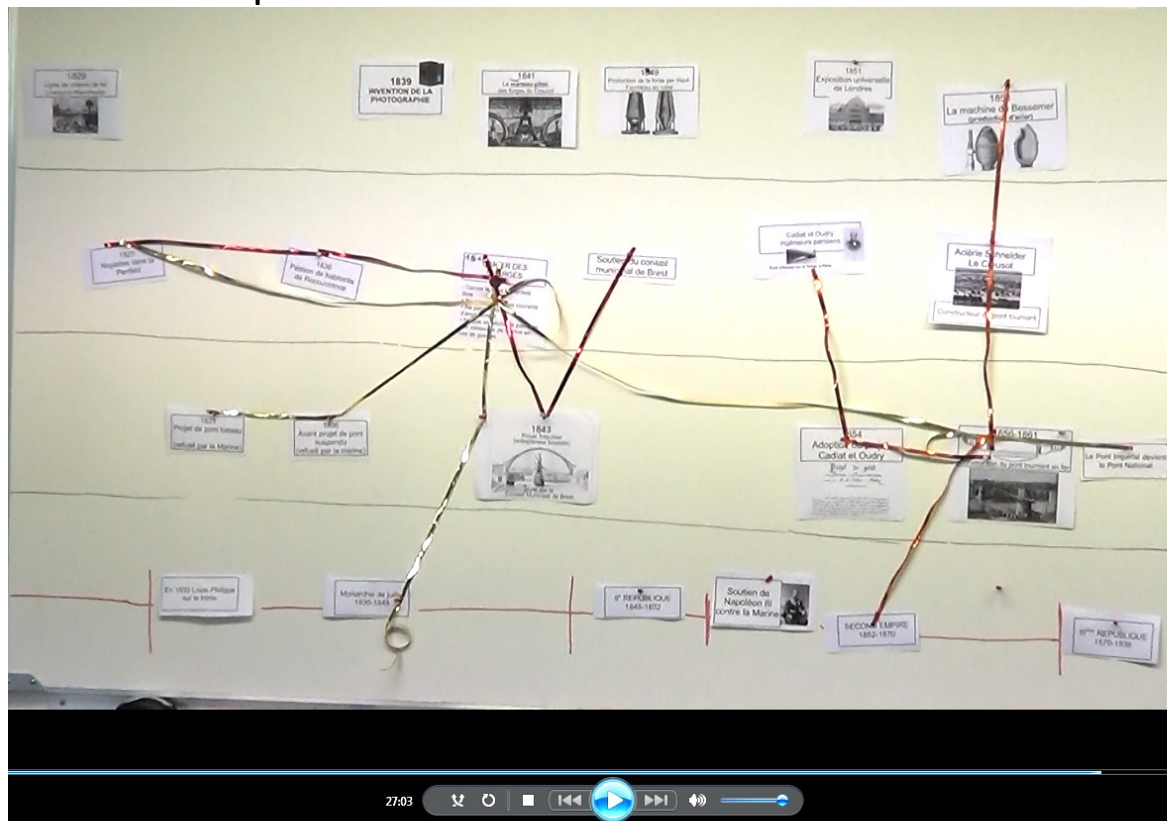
1829
Ligne de chemin de fer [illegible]

1839
INVENTION DE LA PHOTOGRAPHIE

1841
Le marteau-pilon des forges du Creusot

1849
Production de la fonte par Haut Fourneau au coke

1851
Exposition universelle de Londres

185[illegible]
La machine de Bessemer (production d'acier)

182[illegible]
Noyade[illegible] dans la Penfeld

1836
Pétition des habitants de Recouvrance

18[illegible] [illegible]ER DES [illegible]GES

Soutien du conseil municipal de Brest

Cadiat et Oudry ingénieurs parisiens

Aciérie Schneider Le Creusot

Constructeur du pont tournant

1831
Projet de pont bateau (refusé par la Marine)

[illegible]
Avant projet de pont suspendu (refusé par la marine)

1843
Projet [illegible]

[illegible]54
Adoption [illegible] Cadiat et Oudry

Projet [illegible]

1856-1861

Le Pont Impérial devient le Pont National

En 1830 Louis Philippe sur le trône

Monarchie de Juillet 1830-1848

II° REPUBLIQUE 1848-1852

Soutien de Napoléon III contre la Marine

SECOND EMPIRE 1852-1870

III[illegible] REPUBLIQUE 1870-1939

27:03